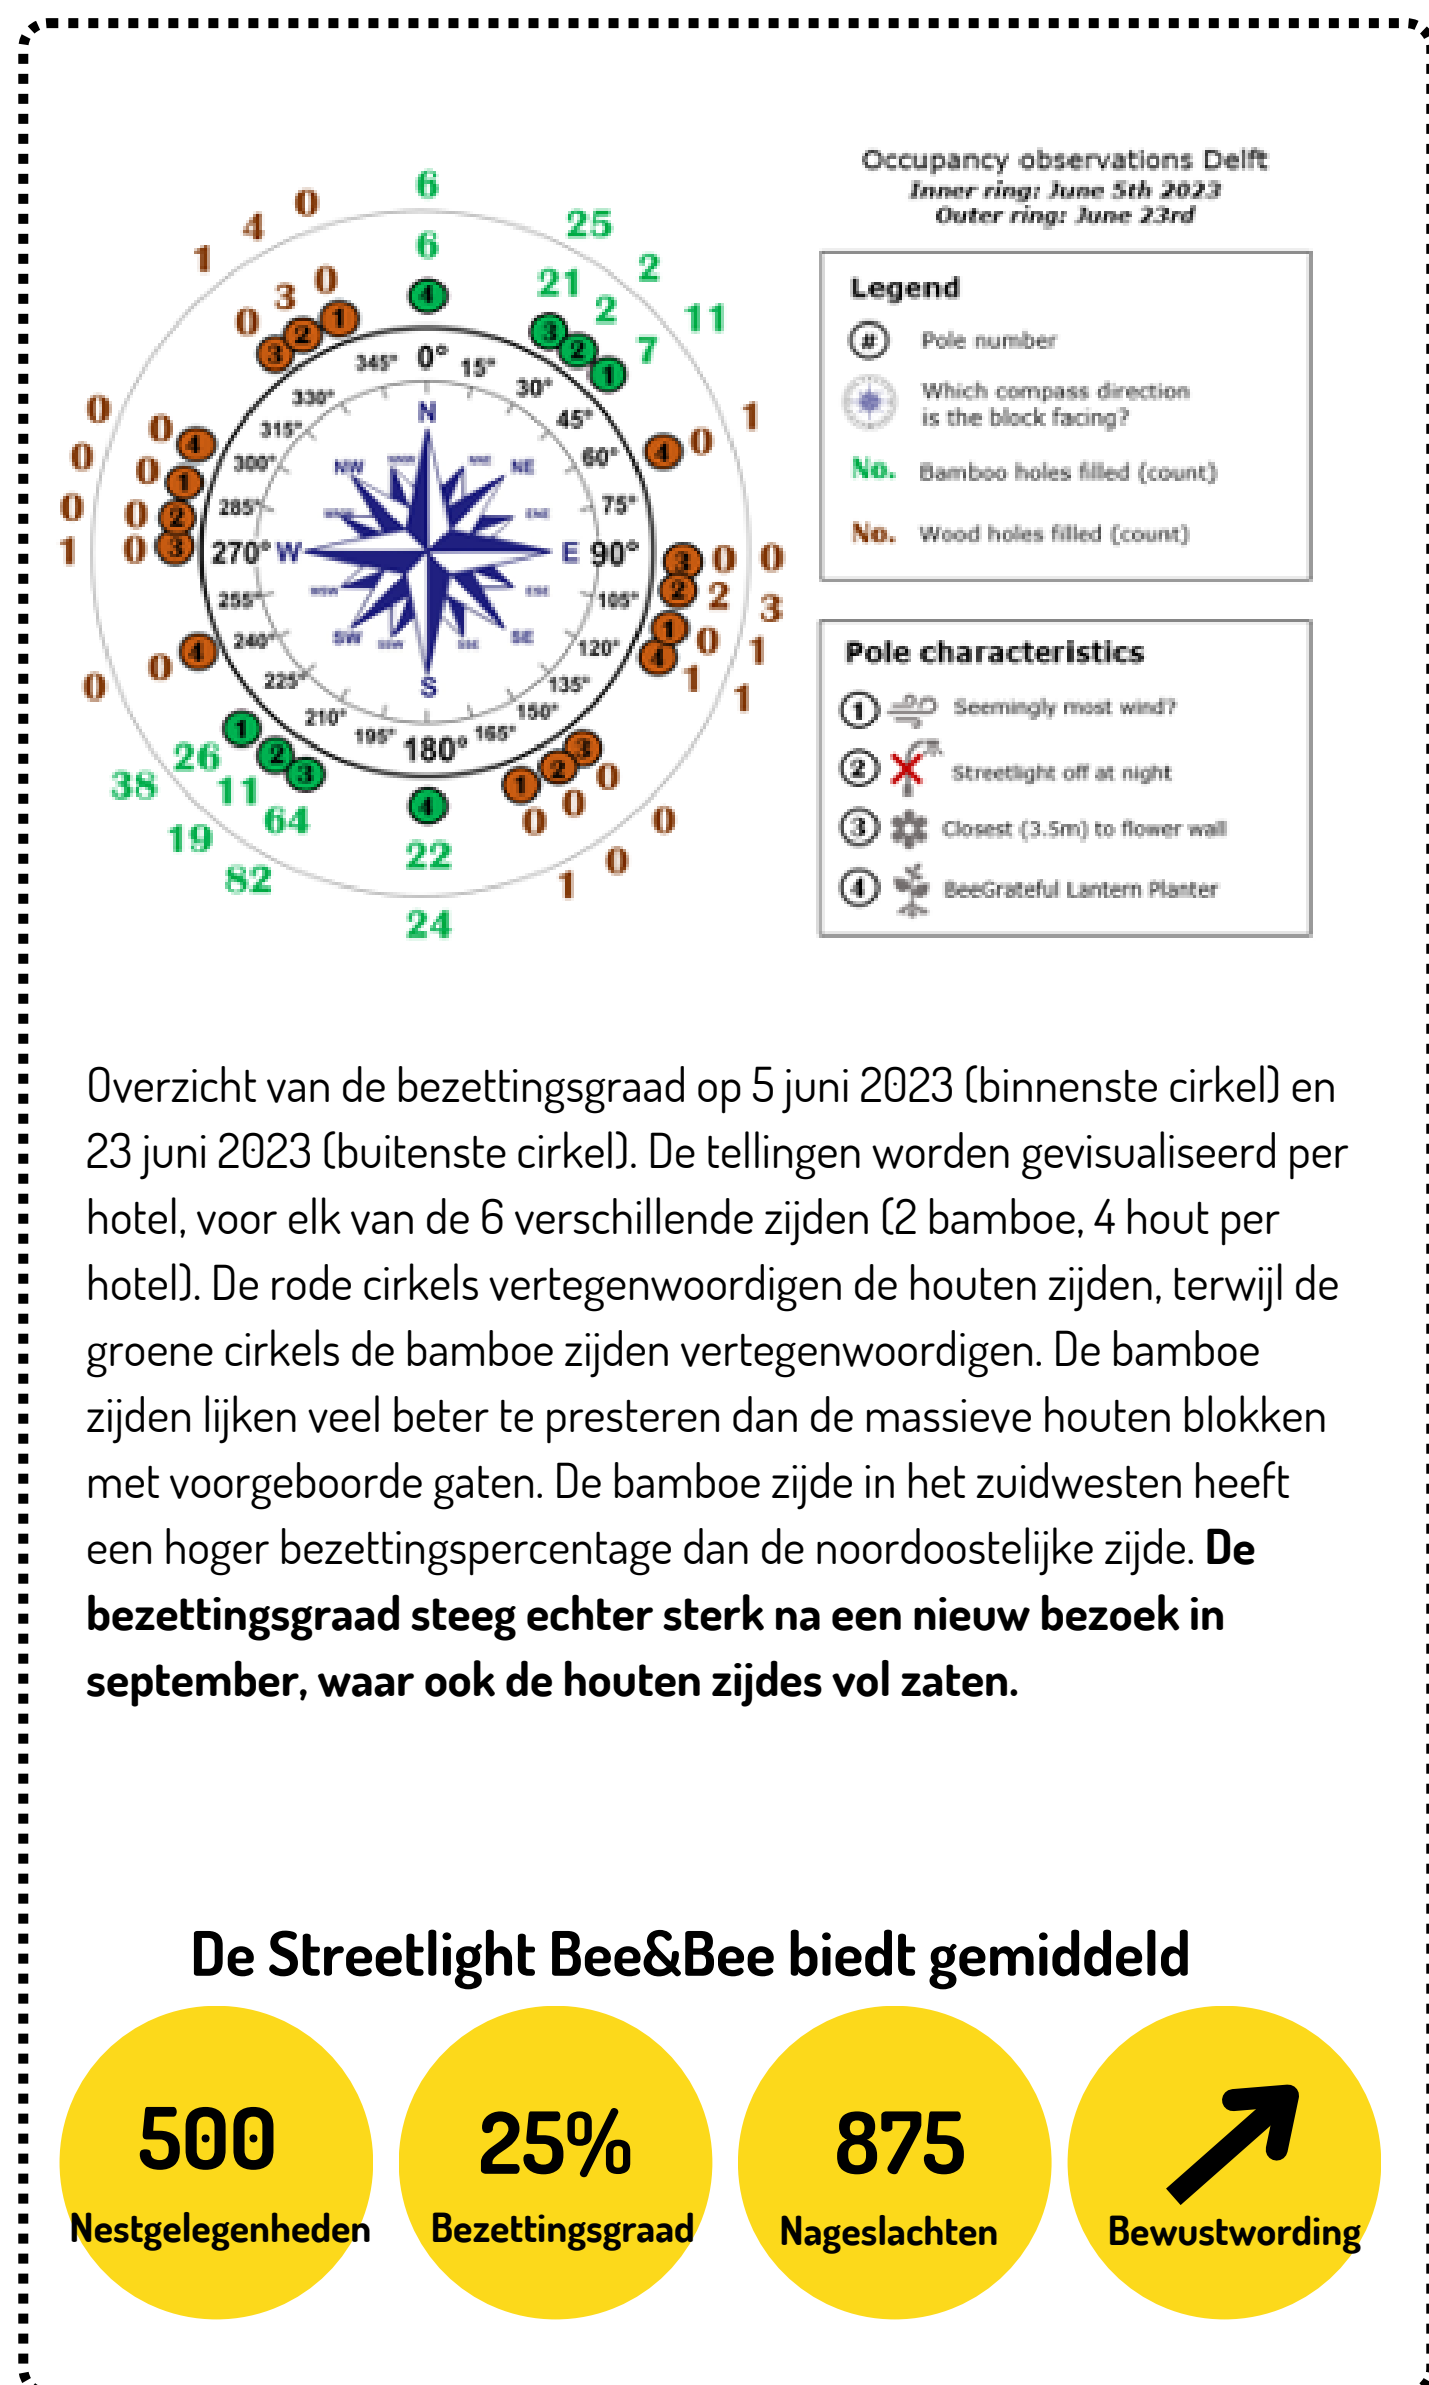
Occupancy observations Delft
Inner ring: June 5th 2023
Outer ring: June 23rd

Legend
# Pole number
Which compass direction is the block facing?
No. Bamboo holes filled (count)
No. Wood holes filled (count)

Pole characteristics
1 Seemingly most wind?
2 Streetlight off at night
3 Closest (3.5m) to flower wall
4 BeeGrateful Lantern Planter

6 6 25 21 2 2 11 7 0 4 1 0 3 0 1 2 3 4 1 2 3 0 0 0 0 0 0 0 1 0 0 1 4 0 1 0 0 0 3 2 2 3 1 0 1 4 1 1 4 0 0 1 2 3 1 2 3 4 26 38 11 64 19 82 22 24 0 0 0 0 1 0 1 2 3 4

0° 15° 30° 45° 60° 75° E 90° 105° 120° 135° 150° 165° 180° 195° 210° 225° 240° 255° 270° W 285° 300° 315° 330° 345° N NE NW SE SW S

Overzicht van de bezettingsgraad op 5 juni 2023 (binnenste cirkel) en 23 juni 2023 (buitenste cirkel). De tellingen worden gevisualiseerd per hotel, voor elk van de 6 verschillende zijden (2 bamboe, 4 hout per hotel). De rode cirkels vertegenwoordigen de houten zijden, terwijl de groene cirkels de bamboe zijden vertegenwoordigen. De bamboe zijden lijken veel beter te presteren dan de massieve houten blokken met voorgeboorde gaten. De bamboe zijde in het zuidwesten heeft een hoger bezettingspercentage dan de noordoostelijke zijde. **De bezettingsgraad steeg echter sterk na een nieuw bezoek in september, waar ook de houten zijdes vol zaten.**

De Streetlight Bee&Bee biedt gemiddeld

500
Nestgelegenheden

25%
Bezettingsgraad

875
Nageslachten

Bewustwording